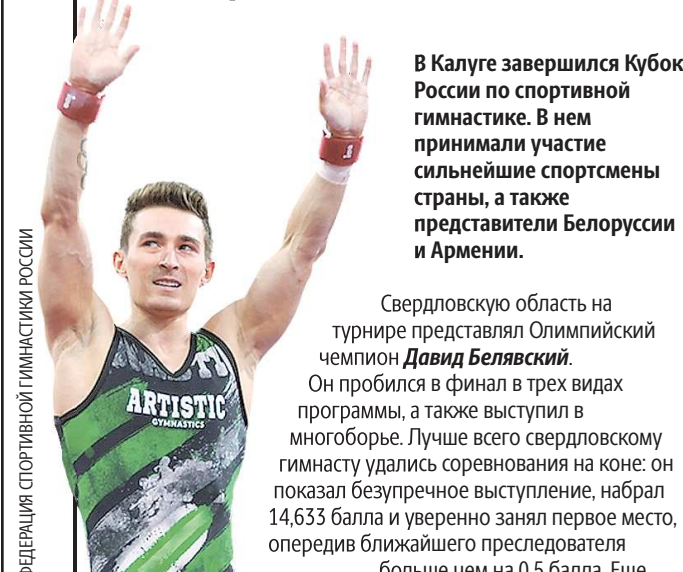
ФЕДЕРАЦИЯ СПОРТИВНОЙ ГИМНАСТИКИ РОССИИ

ARTISTIC
GYMNASTICS

В Калуге завершился Кубок России по спортивной гимнастике. В нем принимали участие сильнейшие спортсмены страны, а также представители Белоруссии и Армении.

Свердловскую область на турнире представлял Олимпийский чемпион *Давид Белявский*. Он пробился в финал в трех видах программы, а также выступил в многоборье. Лучше всего свердловскому гимнасту удались соревнования на коне: он показал безупречное выступление, набрал 14,633 балла и уверенно занял первое место, опередив ближайшего преследователя больше чем на 0,5 балла. Еще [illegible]